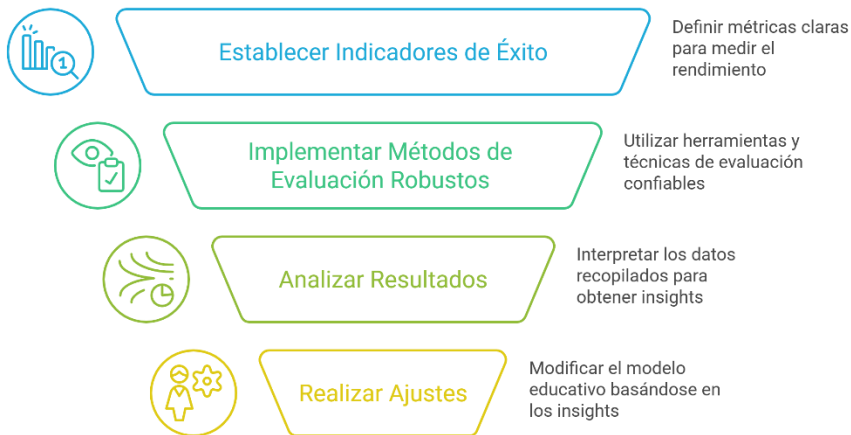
Establecer Indicadores de Éxito

Definir métricas claras para medir el rendimiento

Implementar Métodos de Evaluación Robustos

Utilizar herramientas y técnicas de evaluación confiables

Analizar Resultados

Interpretar los datos recopilados para obtener insights

Realizar Ajustes

Modificar el modelo educativo basándose en los insights